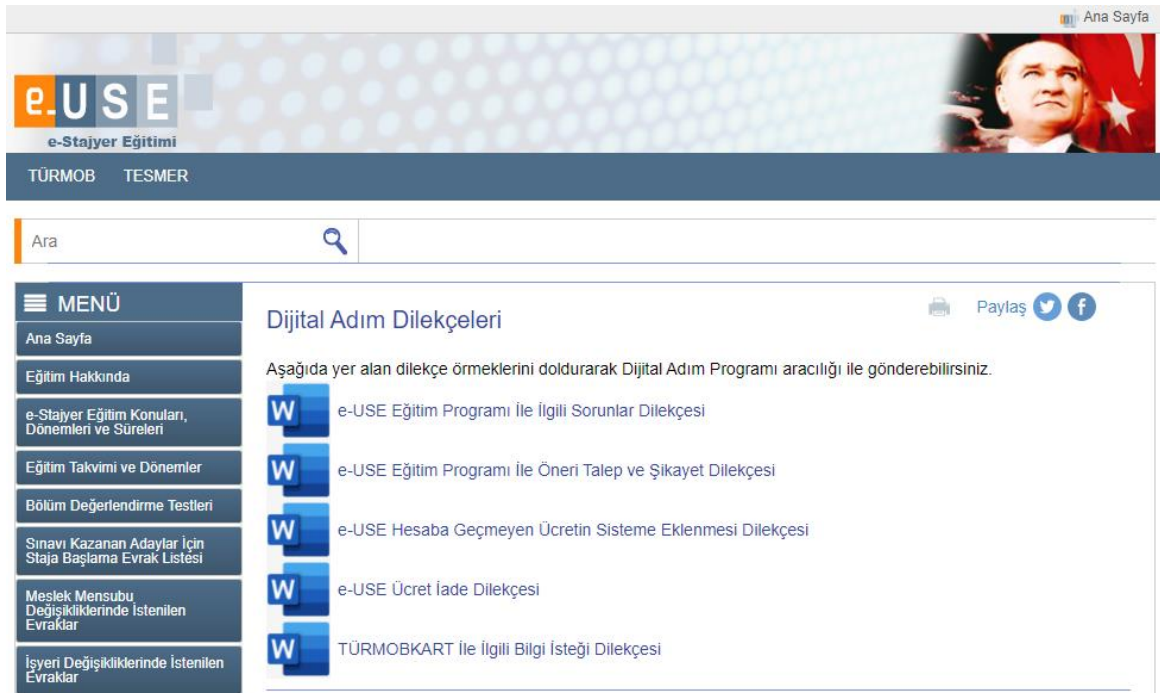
Ana Sayfa

e-USE
e-Stajyer Eğitimi

TÜRMOB TESMER

Ara

MENÜ
Ana Sayfa
Eğitim Hakkında
e-Stajyer Eğitim Konuları, Dönemleri ve Süreleri
Eğitim Takvimi ve Dönemler
Bölüm Değerlendirme Testleri
Sınavı Kazanan Adaylar İçin Staja Başlama Evrak Listesi
Meslek Mensubu Değişikliklerinde İstenilen Evraklar
İşyeri Değişikliklerinde İstenilen Evraklar

Dijital Adım Dilekçeleri

Paylaş

Aşağıda yer alan dilekçe örmeklerini doldurarak Dijital Adım Programı aracılığı ile gönderebilirsiniz.

e-USE Eğitim Programı İle İlgili Sorunlar Dilekçesi

e-USE Eğitim Programı İle Öneri Talep ve Şikayet Dilekçesi

e-USE Hesaba Geçmeyen Ücretin Sisteme Eklenmesi Dilekçesi

e-USE Ücret İade Dilekçesi

TÜRMOBKART İle İlgili Bilgi İsteği Dilekçesi